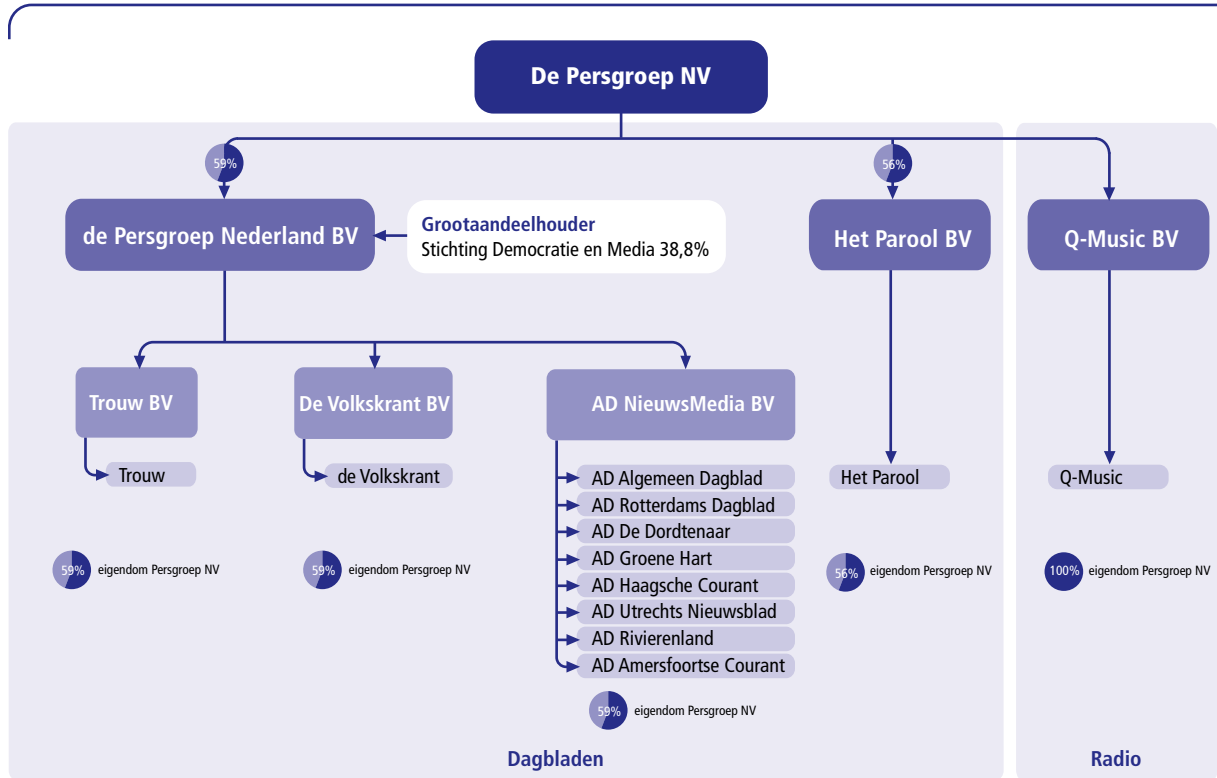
De Persgroep NV

59%

de Persgroep Nederland BV

Grootaandeelhouder
Stichting Democratie en Media 38,8%

56%

Het Parool BV

Q-Music BV

Trouw BV

De Volkskrant BV

AD NieuwsMedia BV

Trouw

de Volkskrant

AD Algemeen Dagblad
AD Rotterdams Dagblad
AD De Dordtenaar
AD Groene Hart
AD Haagsche Courant
AD Utrechts Nieuwsblad
AD Rivierenland
AD Amersfoortse Courant

Het Parool

Q-Music

59% eigendom Persgroep NV

59% eigendom Persgroep NV

59% eigendom Persgroep NV

56% eigendom Persgroep NV

100% eigendom Persgroep NV

Dagbladen

Radio